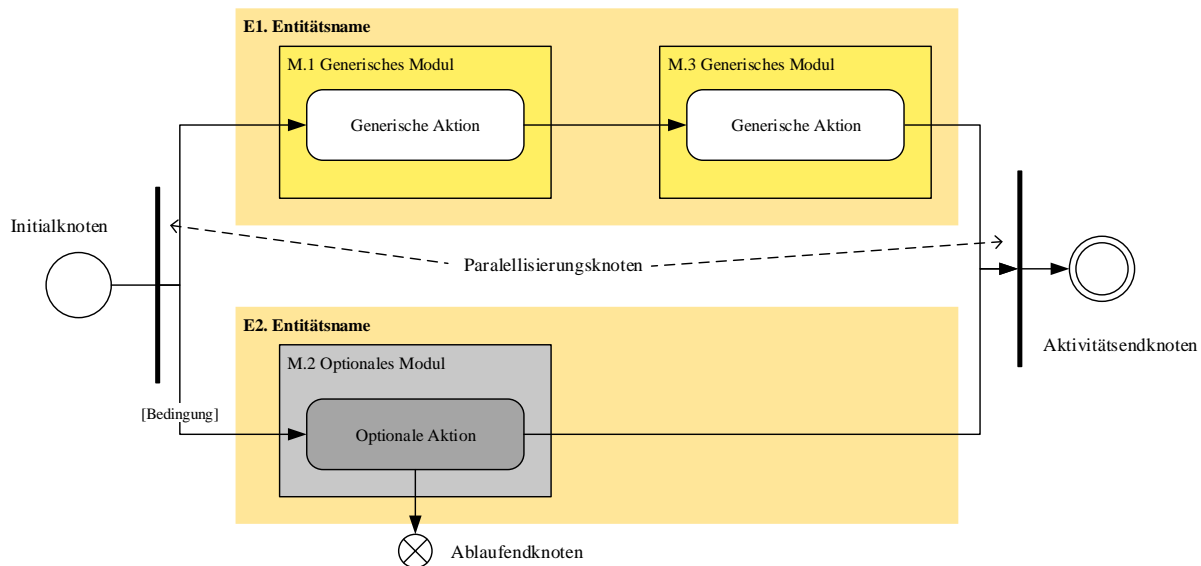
E1. Entitätsname

M.1 Generisches Modul

Generische Aktion

M.3 Generisches Modul

Generische Aktion

Initialknoten

Paralellisierungsknoten

E2. Entitätsname

M.2 Optionales Modul

Optionale Aktion

[Bedingung]

Aktivitätsendknoten

Ablaufendknoten